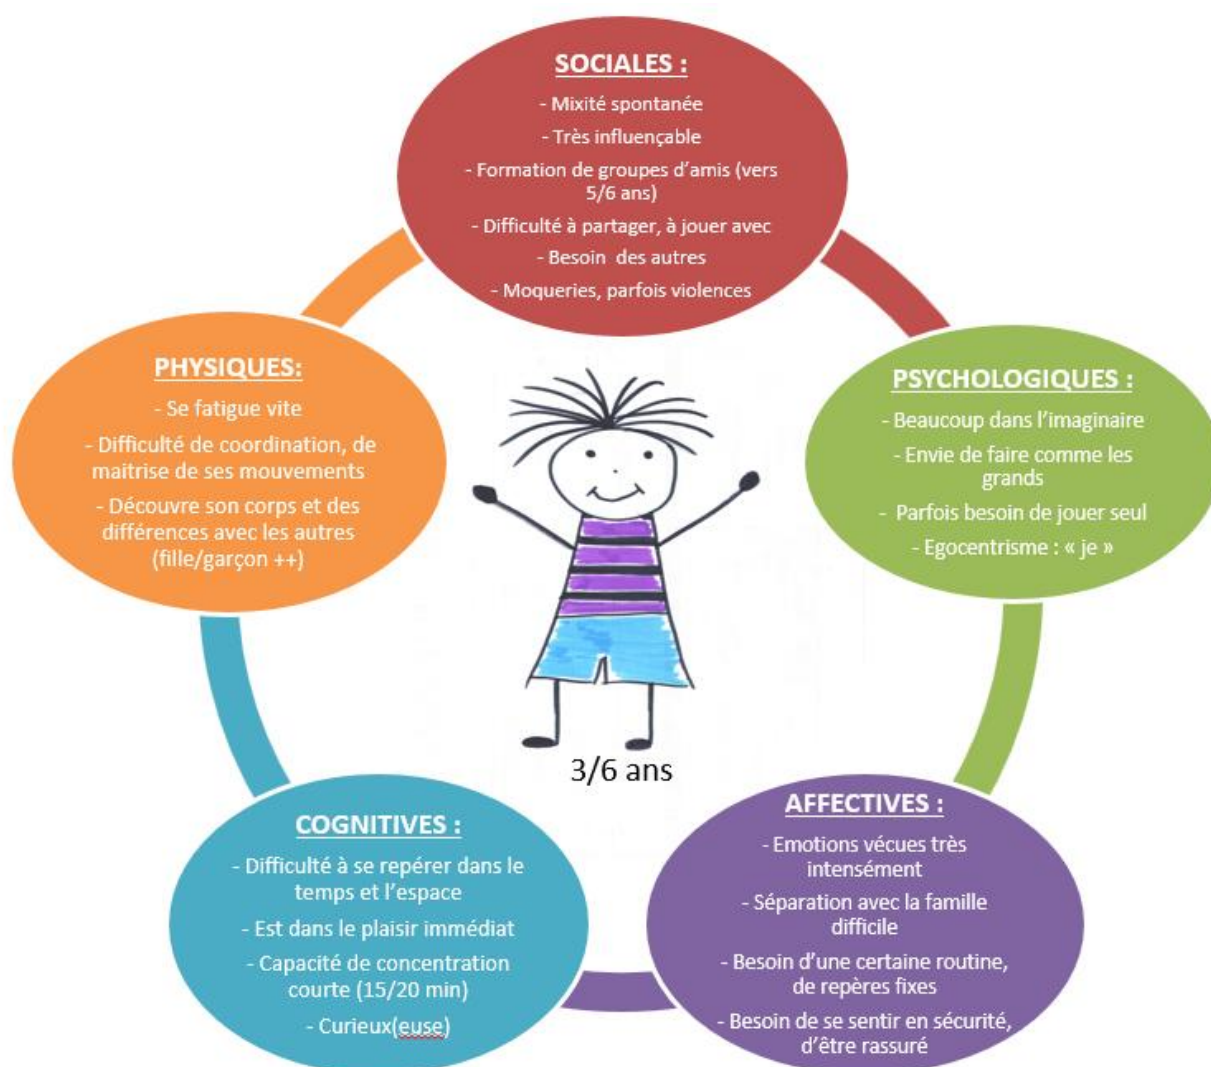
SOCIALES :

- Mixité spontanée
- Très influençable
- Formation de groupes d'amis (vers 5/6 ans)
- Difficulté à partager, à jouer avec
- Besoin des autres
- Moqueries, parfois violences

PHYSIQUES:

- Se fatigue vite
- Difficulté de coordination, de maitrise de ses mouvements
- Découvre son corps et des différences avec les autres (fille/garçon ++)

PSYCHOLOGIQUES :

- Beaucoup dans l'imaginaire
- Envie de faire comme les grands
- Parfois besoin de jouer seul
- Egocentrisme : « je »

3/6 ans

COGNITIVES :

- Difficulté à se repérer dans le temps et l'espace
- Est dans le plaisir immédiat
- Capacité de concentration courte (15/20 min)
- Curieux(euse)

AFFECTIVES :

- Emotions vécues très intensément
- Séparation avec la famille difficile
- Besoin d'une certaine routine, de repères fixes
- Besoin de se sentir en sécurité, d'être rassuré